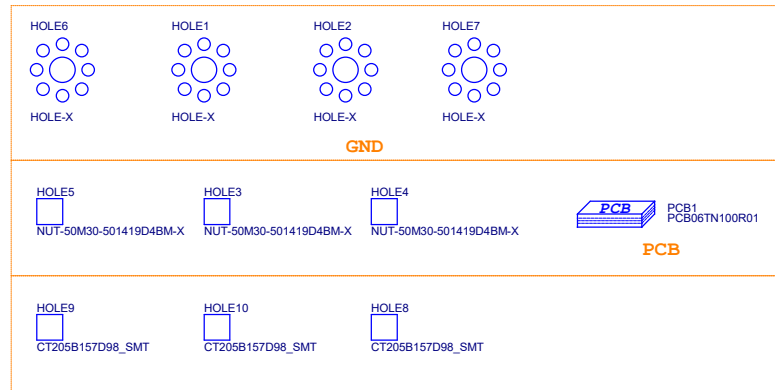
HOLE6
HOLE-X

HOLE1
HOLE-X

HOLE2
HOLE-X

HOLE7
HOLE-X

GND

HOLE5
NUT-50M30-501419D4BM-X

HOLE3
NUT-50M30-501419D4BM-X

HOLE4
NUT-50M30-501419D4BM-X

PCB
PCB1
PCB06TN100R01

PCB

HOLE9
CT205B157D98_SMT

HOLE10
CT205B157D98_SMT

HOLE8
CT205B157D98_SMT